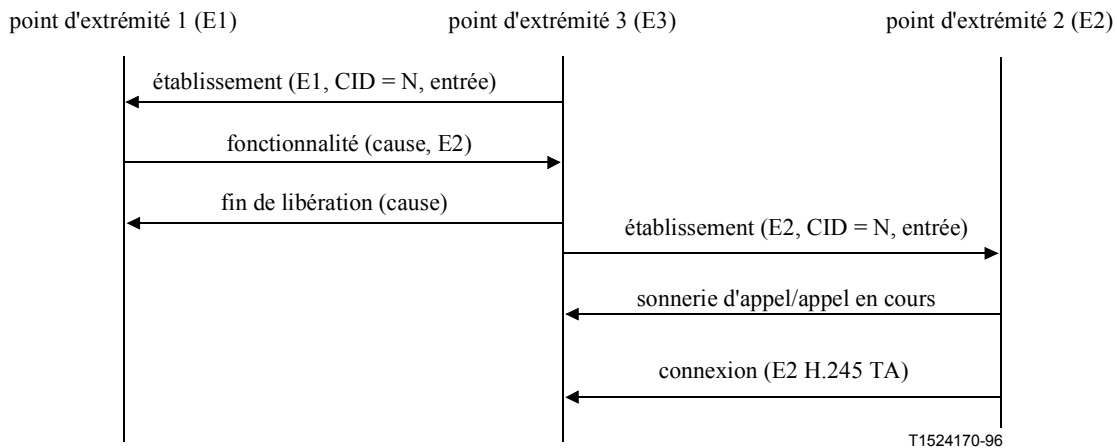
point d'extrémité 1 (E1)

point d'extrémité 3 (E3)

point d'extrémité 2 (E2)

établissement (E1, CID = N, entrée)

fonctionnalité (cause, E2)

fin de libération (cause)

établissement (E2, CID = N, entrée)

sonnerie d'appel/appel en cours

connexion (E2 H.245 TA)

T1524170-96